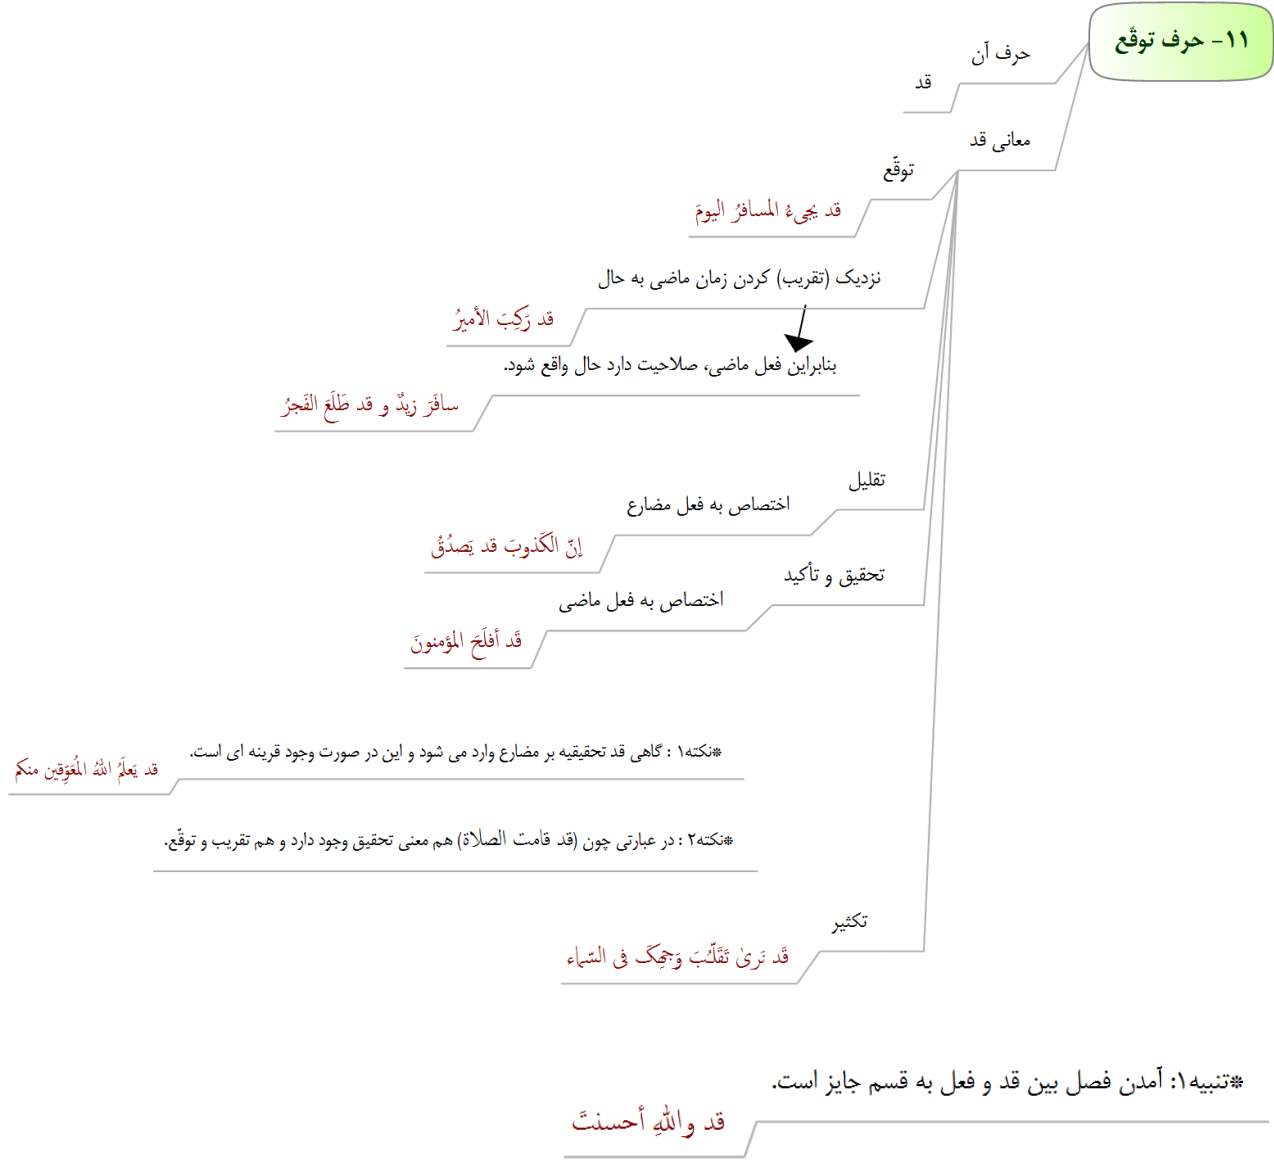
۱۱- حرف توقّع

حرف آن

قد

معانی قد

توقّع

قد یجیءُ المسافرُ الیومَ

نزدیک (تقریب) کردن زمان ماضی به حال

قد رَکِبَ الأمیرُ

بنابراین فعل ماضی، صلاحیت دارد حال واقع شود.

سافَرَ زیدٌ و قد طَلَعَ الفَجرُ

تقلیل

اختصاص به فعل مضارع

إنّ الکَذوبَ قد یَصدُقُ

تحقیق و تأکید

اختصاص به فعل ماضی

قَد أفلَحَ المؤمنونَ

*نکته۱ : گاهی قد تحقیقیه بر مضارع وارد می شود و این در صورت وجود قرینه ای است.

قد یَعلَمُ اللهُ المُعَوِّقین منکم

*نکته۲ : در عبارتی چون (قد قامت الصلاة) هم معنی تحقیق وجود دارد و هم تقریب و توقّع.

تکثیر

قَد نَریٰ تَقَلُّبَ وَجهِکَ فِی السَّماءِ

*تنبیه۱: آمدن فصل بین قد و فعل به قسم جایز است.

قد واللهِ أحسنتَ